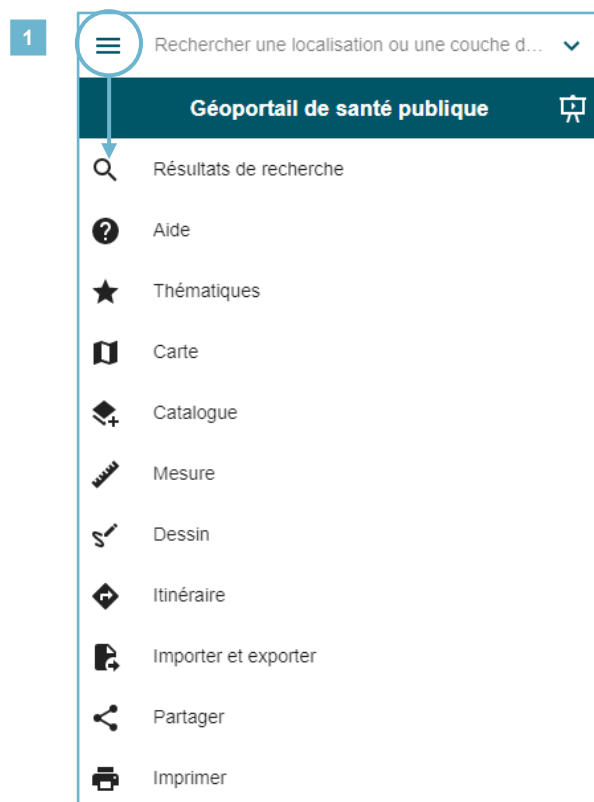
1

Rechercher une localisation ou une couche d...

Géoportail de santé publique

Résultats de recherche

Aide

Thématiques

Carte

Catalogue

Mesure

Dessin

Itinéraire

Importer et exporter

Partager

Imprimer